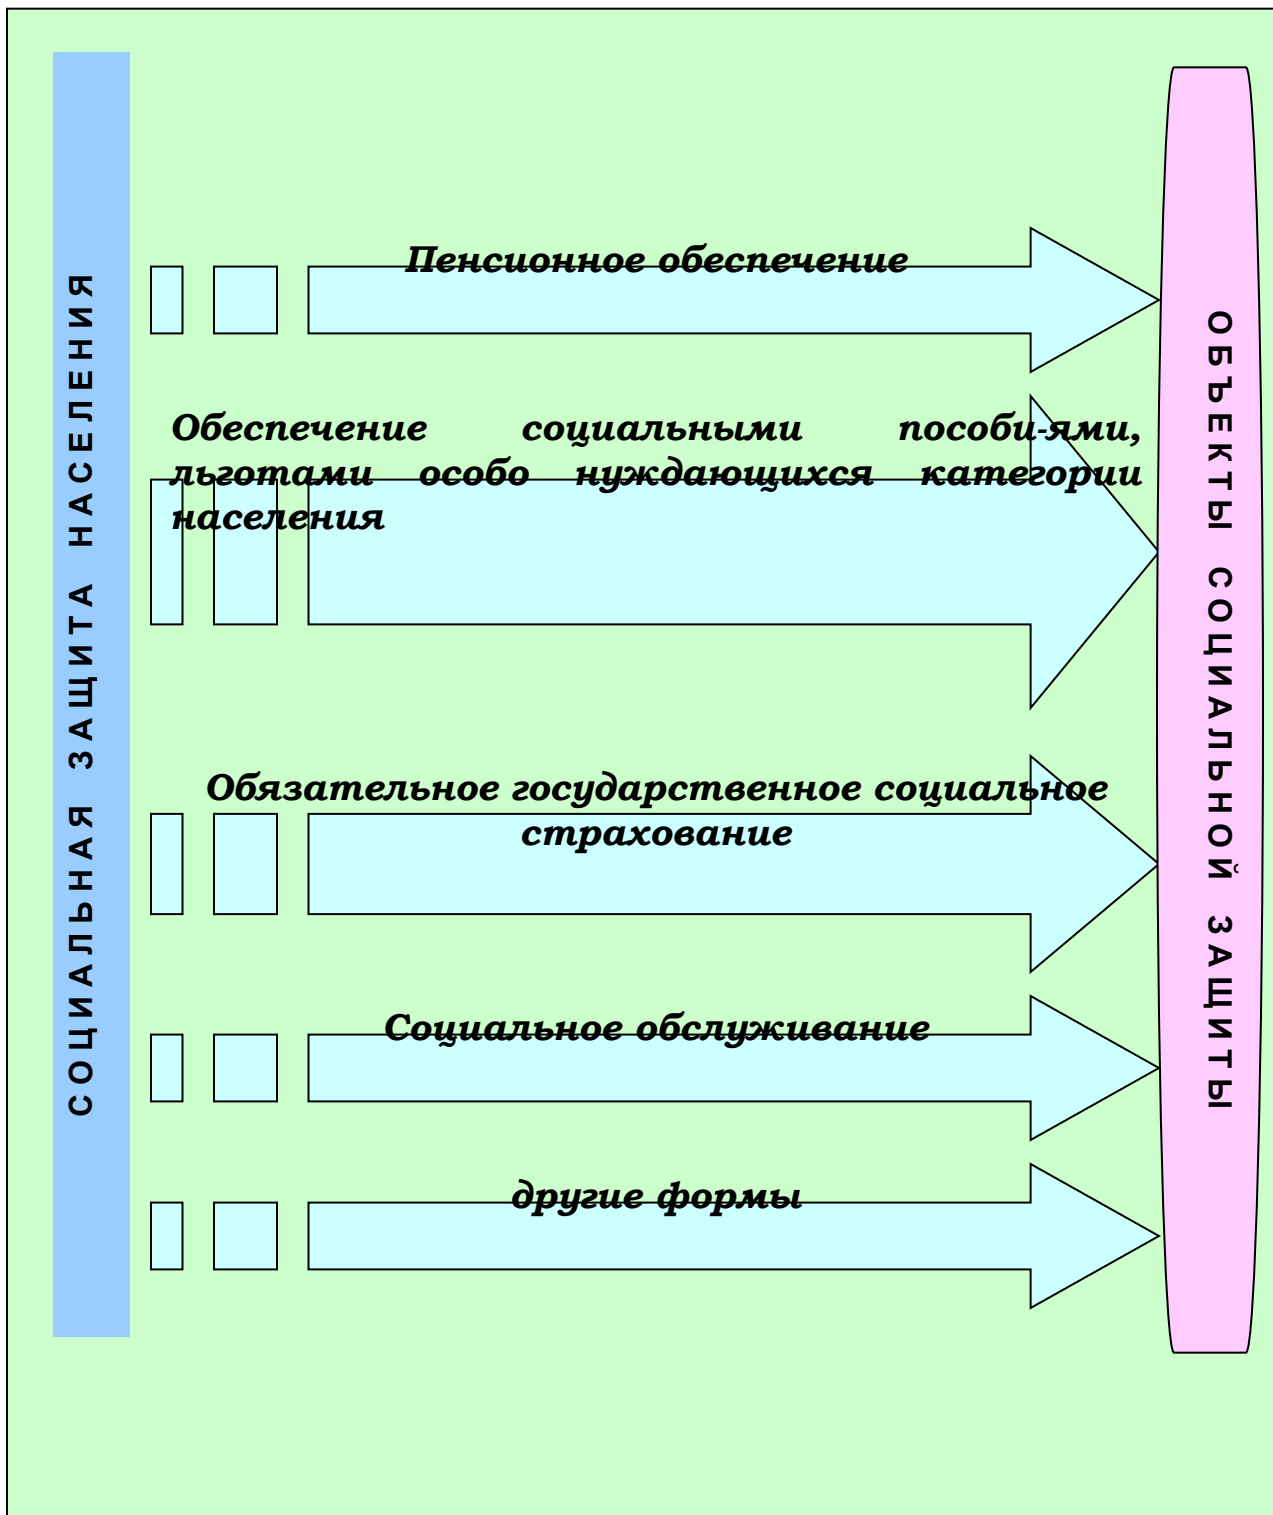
СОЦИАЛЬНАЯ ЗАЩИТА НАСЕЛЕНИЯ

Пенсионное обеспечение

Обеспечение социальными пособи-ями, льготами особо нуждающихся категории населения

Обязательное государственное социальное страхование

Социальное обслуживание

другие формы

ОБЪЕКТЫ СОЦИАЛЬНОЙ ЗАЩИТЫ